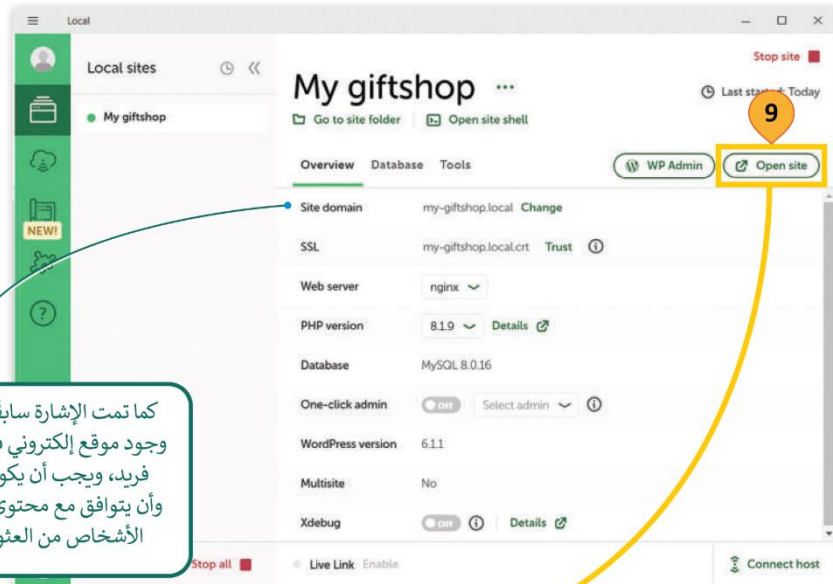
Local

Local sites

My giftshop

NEW!

My giftshop ···

Go to site folder | Open site shell

Stop site

Last started: Today

9

Overview Database Tools

WP Admin

Open site

Site domain my-giftshop.local Change

SSL my-giftshop.local.crt Trust

Web server nginx

PHP version 8.1.9 Details

Database MySQL 8.0.16

One-click admin Off Select admin

WordPress version 6.1.1

Multisite No

Xdebug Off Details

Stop all

Live Link Enable

Connect host

كما تمت الإشارة سابقً
وجود موقع إلكتروني ف
فريد، ويجب أن يكو
وأن يتوافق مع محتو
الأشخاص من العثو